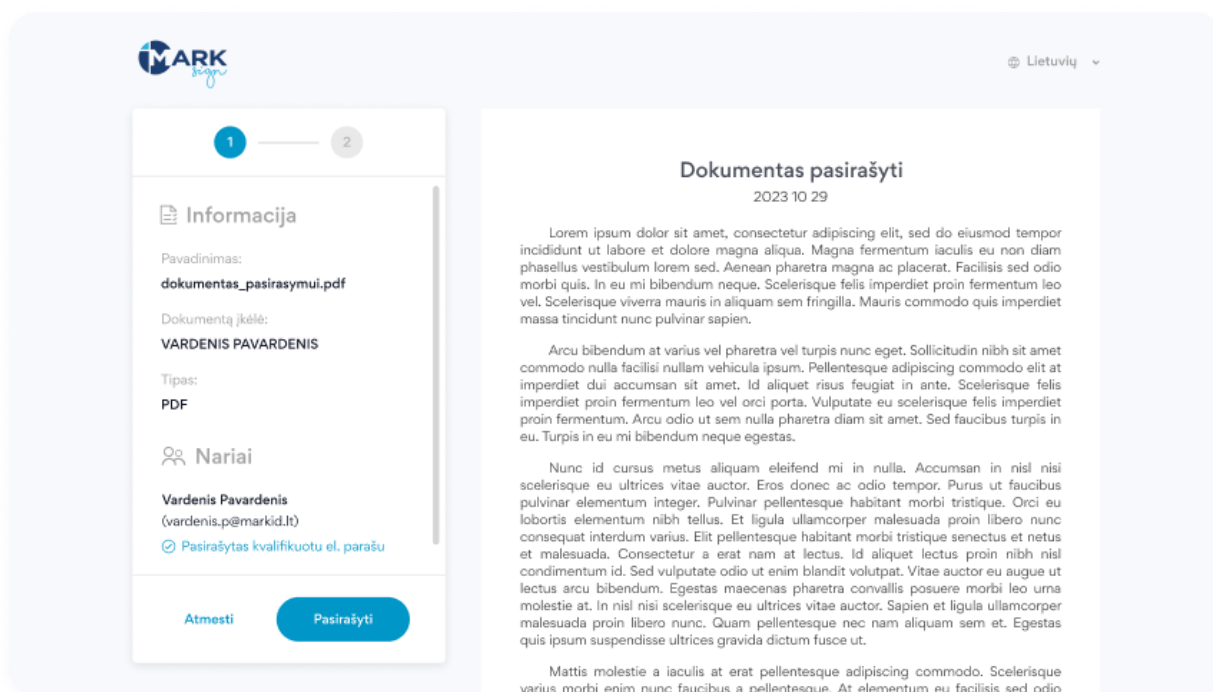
MARK sign

Lietuvių

1 2

Informacija

Pavadinimas:
dokumentas_pasirasymui.pdf

Dokumentą įkėlė:
VARDENIS PAVARDENIS

Tipas:
PDF

Nariai

Vardenis Pavardenis
(vardenis.p@markid.lt)
Pasirašytas kvalifikuotu el. parašu

Atmesti
Pasirašyti

Dokumentas pasirašyti
2023 10 29

Lorem ipsum dolor sit amet, consectetur adipiscing elit, sed do eiusmod tempor incididunt ut labore et dolore magna aliqua. Magna fermentum iaculis eu non diam phasellus vestibulum lorem sed. Aenean pharetra magna ac placerat. Facilisis sed odio morbi quis. In eu mi bibendum neque. Scelerisque felis imperdiet proin fermentum leo vel. Scelerisque viverra mauris in aliquam sem fringilla. Mauris commodo quis imperdiet massa tincidunt nunc pulvinar sapien.

Arcu bibendum at varius vel pharetra vel turpis nunc eget. Sollicitudin nibh sit amet commodo nulla facilisi nullam vehicula ipsum. Pellentesque adipiscing commodo elit at imperdiet dui accumsan sit amet. Id aliquet risus feugiat in ante. Scelerisque felis imperdiet proin fermentum leo vel orci porta. Vulputate eu scelerisque felis imperdiet proin fermentum. Arcu odio ut sem nulla pharetra diam sit amet. Sed faucibus turpis in eu. Turpis in eu mi bibendum neque egestas.

Nunc id cursus metus aliquam eleifend mi in nulla. Accumsan in nisl nisi scelerisque eu ultrices vitae auctor. Eros donec ac odio tempor. Purus ut faucibus pulvinar elementum integer. Pulvinar pellentesque habitant morbi tristique. Orci eu lobortis elementum nibh tellus. Et ligula ullamcorper malesuada proin libero nunc consequat interdum varius. Elit pellentesque habitant morbi tristique senectus et netus et malesuada. Consectetur a erat nam at lectus. Id aliquet lectus proin nibh nisl condimentum id. Sed vulputate odio ut enim blandit volutpat. Vitae auctor eu augue ut lectus arcu bibendum. Egestas maecenas pharetra convallis posuere morbi leo urna molestie at. In nisl nisi scelerisque eu ultrices vitae auctor. Sapien et ligula ullamcorper malesuada proin libero nunc. Quam pellentesque nec nam aliquam sem et. Egestas quis ipsum suspendisse ultrices gravida dictum fusce ut.

Mattis molestie a iaculis at erat pellentesque adipiscing commodo. Scelerisque varius morbi enim nunc faucibus a pellentesque. At elementum eu facilisis sed odio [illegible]